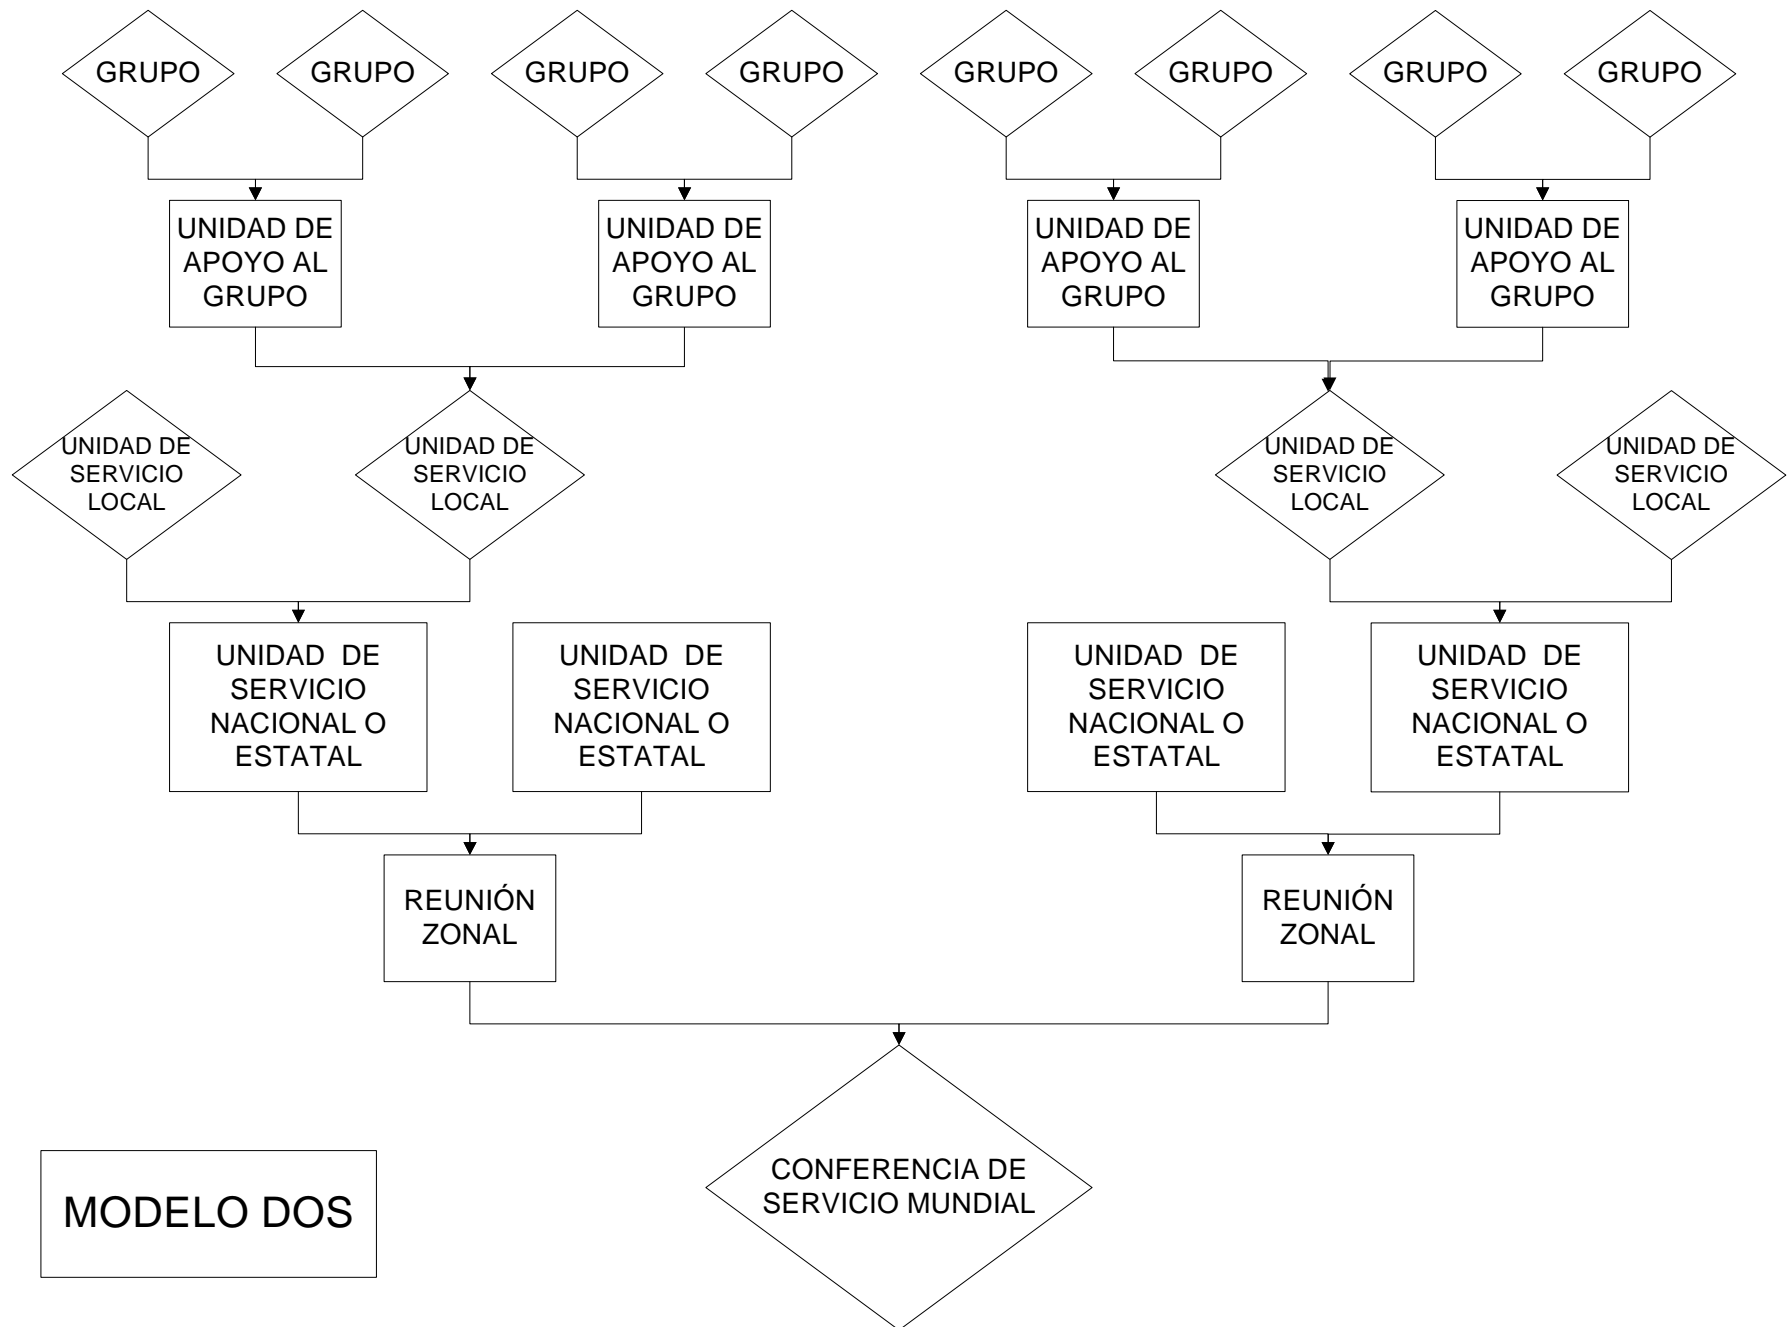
GRUPO GRUPO GRUPO GRUPO GRUPO GRUPO GRUPO GRUPO

UNIDAD DE APOYO AL GRUPO

UNIDAD DE APOYO AL GRUPO

UNIDAD DE APOYO AL GRUPO

UNIDAD DE APOYO AL GRUPO

UNIDAD DE SERVICIO LOCAL

UNIDAD DE SERVICIO LOCAL

UNIDAD DE SERVICIO LOCAL

UNIDAD DE SERVICIO LOCAL

UNIDAD DE SERVICIO NACIONAL O ESTATAL

UNIDAD DE SERVICIO NACIONAL O ESTATAL

UNIDAD DE SERVICIO NACIONAL O ESTATAL

UNIDAD DE SERVICIO NACIONAL O ESTATAL

REUNIÓN ZONAL

REUNIÓN ZONAL

MODELO DOS

CONFERENCIA DE SERVICIO MUNDIAL